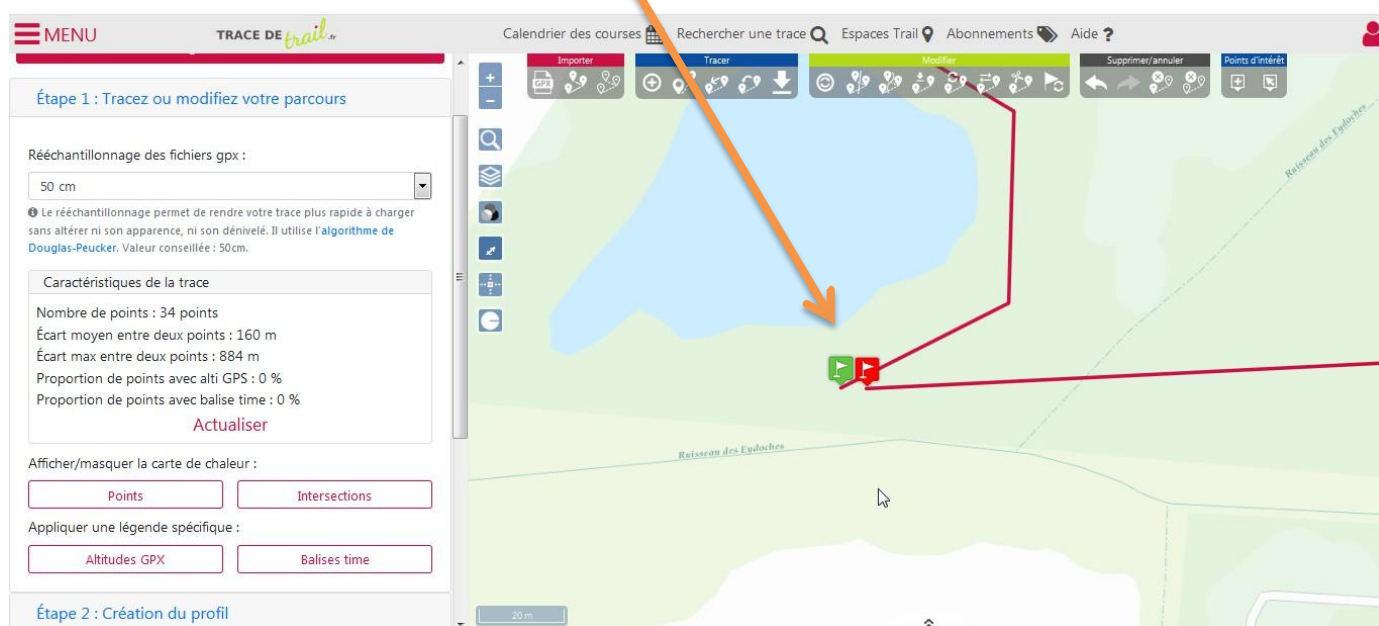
MENU TRACE DE trail.fr Calendrier des courses Rechercher une trace Espaces Trail Abonnements Aide ?

Étape 1 : Tracez ou modifiez votre parcours

Rééchantillonnage des fichiers gpx :

50 cm

Le rééchantillonnage permet de rendre votre trace plus rapide à charger sans altérer ni son apparence, ni son dénivelé. Il utilise l'algorithme de Douglas-Peucker. Valeur conseillée : 50cm.

Caractéristiques de la trace

Nombre de points : 34 points
Écart moyen entre deux points : 160 m
Écart max entre deux points : 884 m
Proportion de points avec alti GPS : 0 %
Proportion de points avec balise time : 0 %

Actualiser

Afficher/masquer la carte de chaleur :

Points Intersections

Appliquer une légende spécifique :

Altitudes GPX Balises time

Étape 2 : Création du profil

Importer Tracer Modifier Supprimer/annuler Points d'intérêt

Ruisseau des Eydoches

Ruisseau des Eydoches

20 m